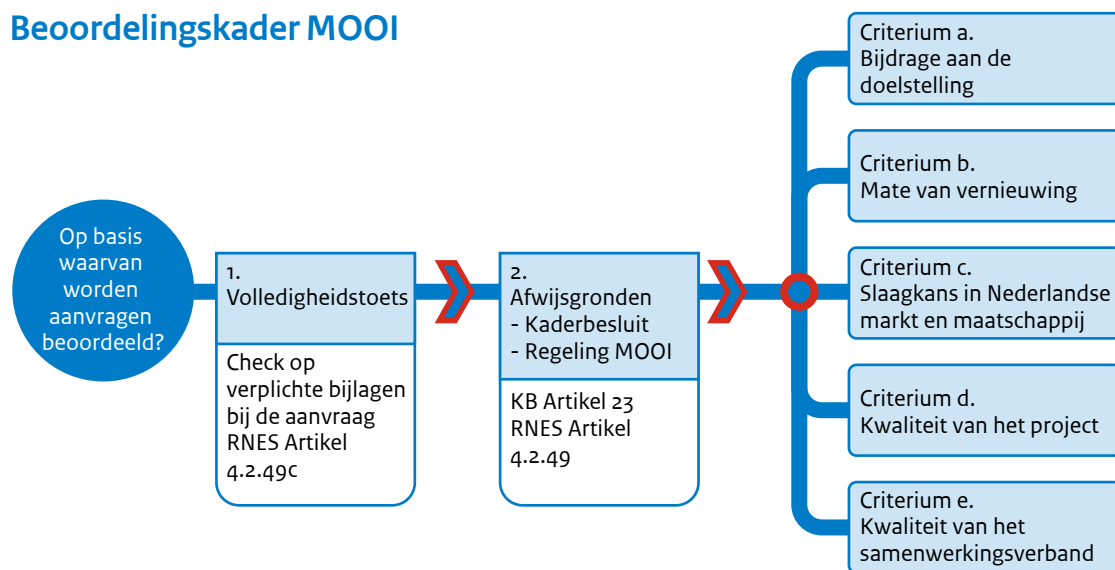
Beoordelingskader MOOI

Op basis waarvan worden aanvragen beoordeeld?

1.
Volledigheidstoets

Check op verplichte bijlagen bij de aanvraag RNES Artikel 4.2.49c

2.
Afwijsgronden
- Kaderbesluit
- Regeling MOOI

KB Artikel 23
RNES Artikel 4.2.49

Criterium a.
Bijdrage aan de doelstelling

Criterium b.
Mate van vernieuwing

Criterium c.
Slaagkans in Nederlandse markt en maatschappij

Criterium d.
Kwaliteit van het project

Criterium e.
Kwaliteit van het samenwerkingsverband